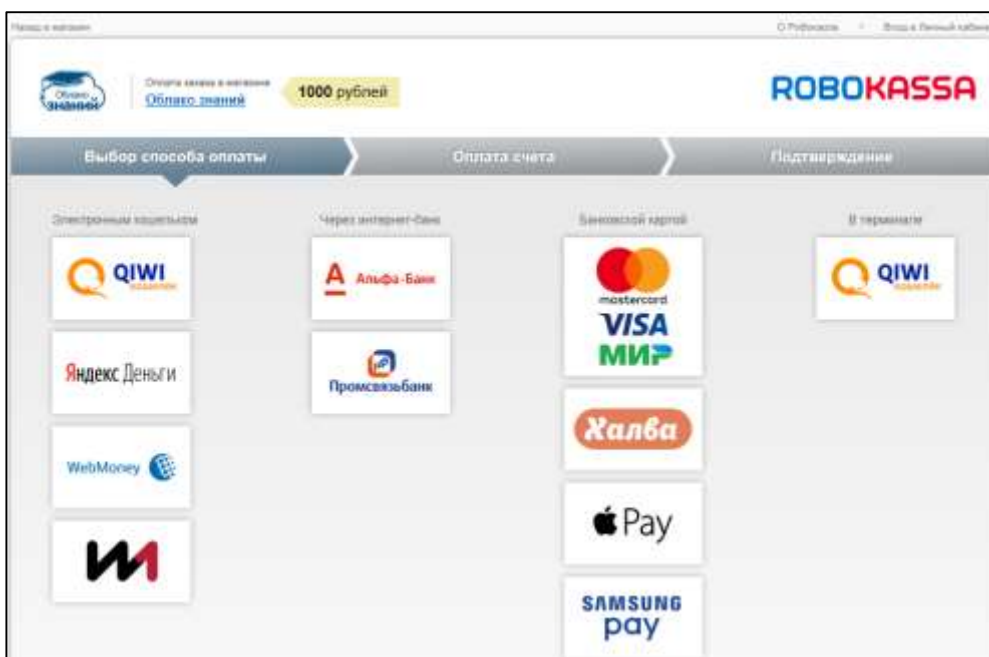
Назад в магазин

О Робокассе | Вход в Личный кабинет

Облако знаний

Оплата заказа в магазине
Облако знаний

1000 рублей

ROBOKASSA

Выбор способа оплаты

Оплата счета

Подтверждение

Электронным кошельком

QIWI кошелек

Яндекс Деньги

WebMoney

Через интернет-банк

Альфа-Банк

Промсвязьбанк

Банковской картой

mastercard
VISA
МИР

Халва

Pay

SAMSUNG pay

В терминале

QIWI кошелек